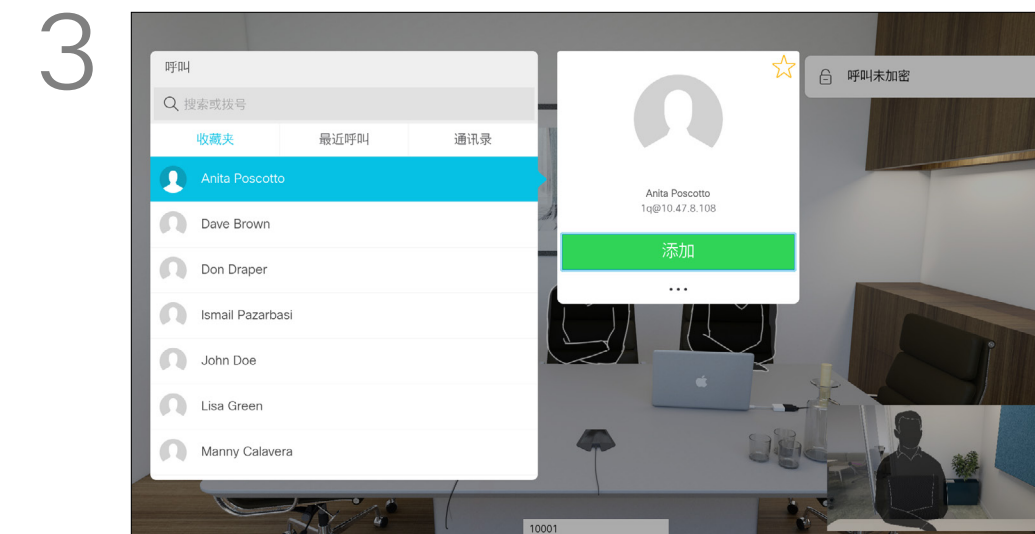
3

呼叫

搜索或拨号

收藏夹

最近呼叫

通讯录

Anita Poscotto

Dave Brown

Don Draper

Ismail Pazarbasi

John Doe

Lisa Green

Manny Calavera

Anita Poscotto
1q@10.47.8.108

添加

...

呼叫未加密

10001